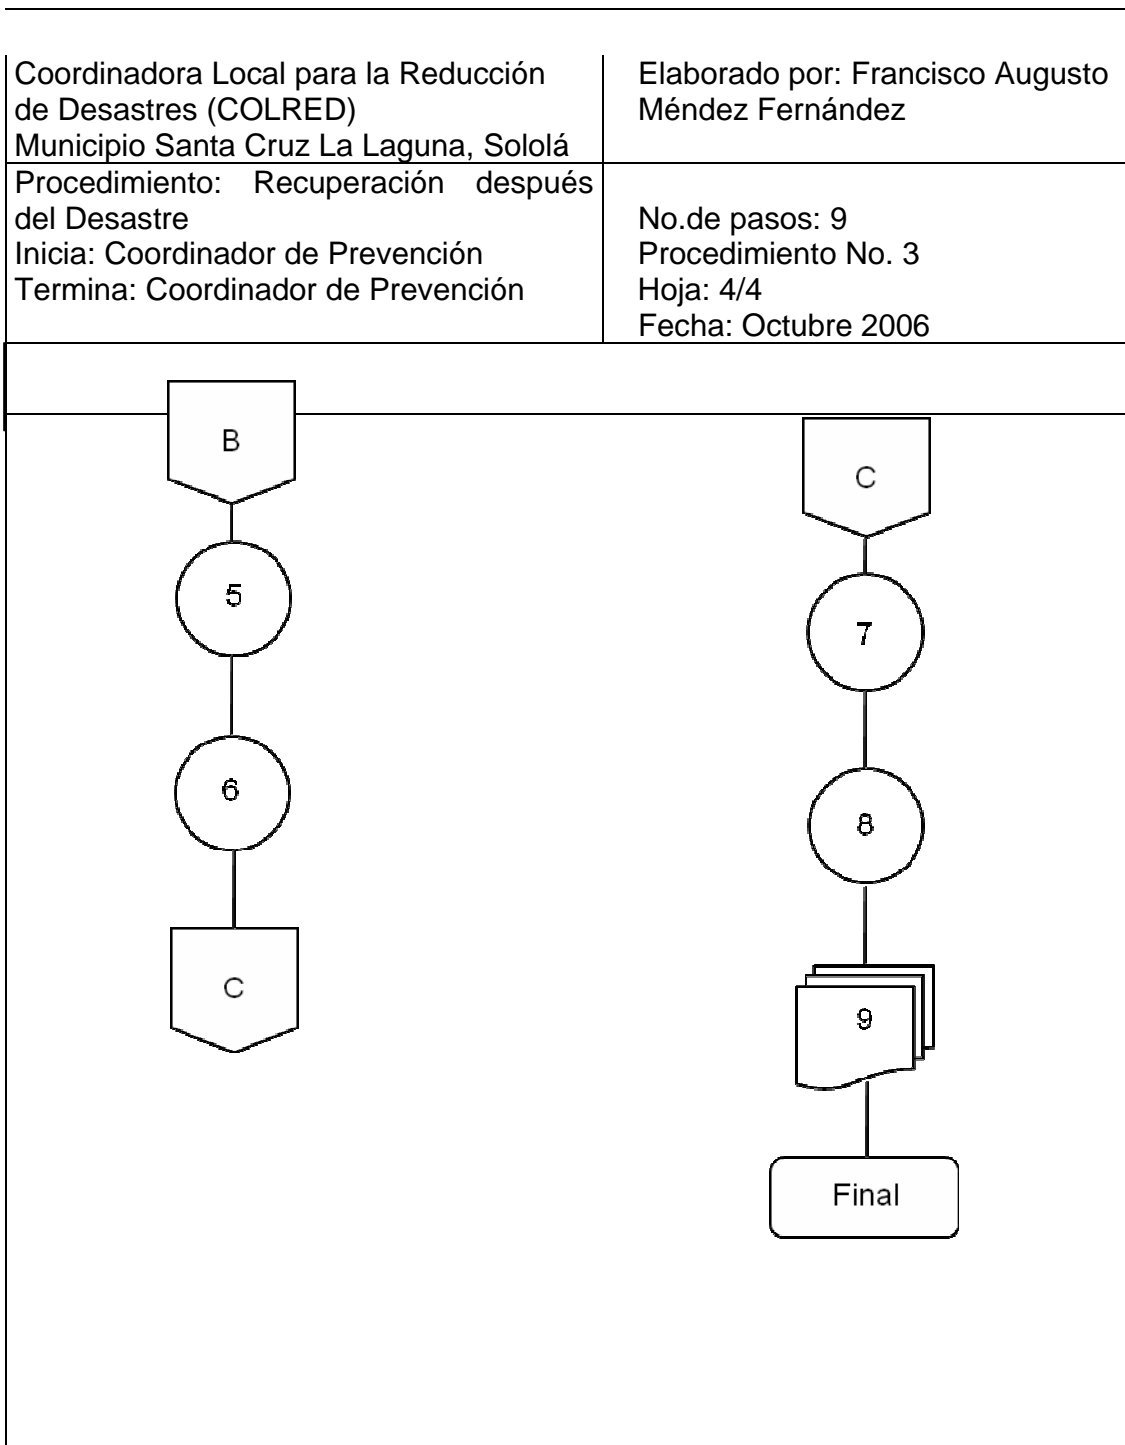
| Coordinadora Local para la Reducción de Desastres (COLRED) Municipio Santa Cruz La Laguna, Sololá | Elaborado por: Francisco Augusto Méndez Fernández |
|---|---|
| Procedimiento: Recuperación después del Desastre Inicia: Coordinador de Prevención Termina: Coordinador de Prevención | No.de pasos: 9 Procedimiento No. 3 Hoja: 4/4 Fecha: Octubre 2006 |

B

5

6

C

C

7

8

9

Final